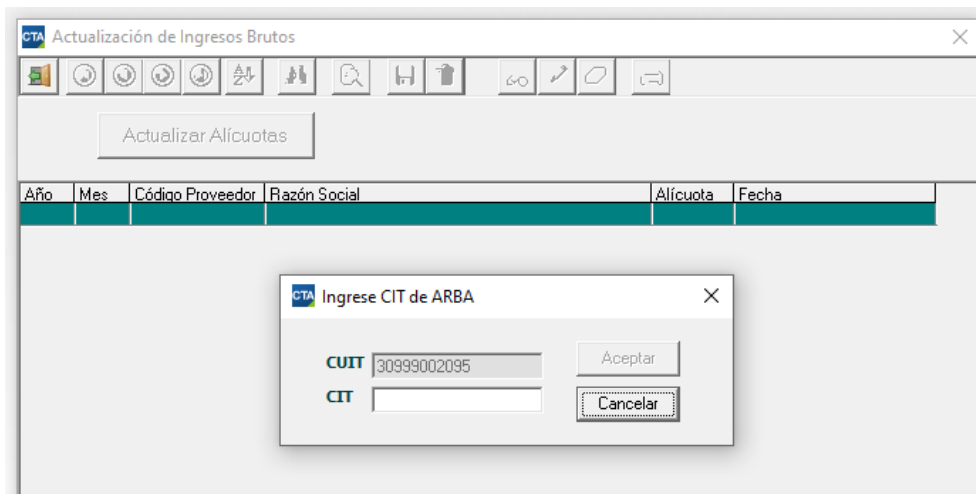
CTA Actualización de Ingresos Brutos

Actualizar Alícuotas

| Año | Mes | Código Proveedor | Razón Social | Alícuota | Fecha |
|---|---|---|---|---|---|
| | | | | | |

CTA Ingrese CIT de ARBA

CUIT 30999002095

CIT

Aceptar

Cancelar